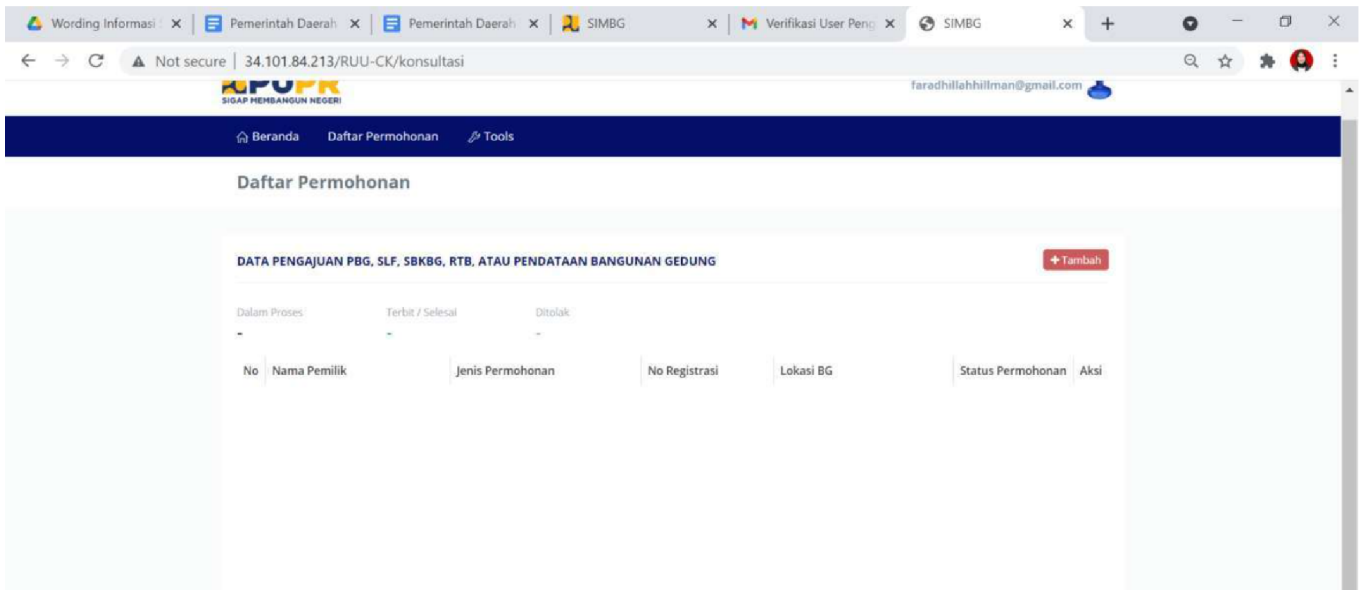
Wording Informasi | Pemerintah Daerah | Pemerintah Daerah | SIMBG | Verifikasi User Peng | SIMBG

Not secure | 34.101.84.213/RUU-CK/konsultasi

PUPR
SIGAP MEMBANGUN NEGERI

faradhillahhillman@gmail.com

Beranda Daftar Permohonan Tools

Daftar Permohonan

DATA PENGAJUAN PBG, SLF, SBKBG, RTB, ATAU PENDATAAN BANGUNAN GEDUNG

+Tambah

Dalam Proses
-

Terbit / Selesai
-

Ditolak
-

| No | Nama Pemilik | Jenis Permohonan | No Registrasi | Lokasi BG | Status Permohonan | Aksi |
|---|---|---|---|---|---|---|